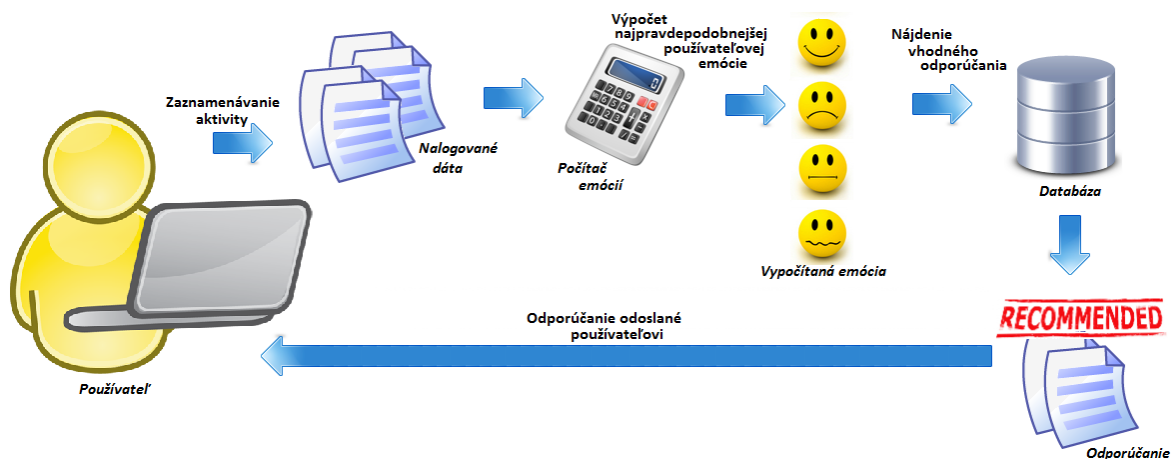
Zaznamenávanie aktivity

Nalogované dáta

Výpočet najpravdepodobnejšej používateľovej emócie

Počítač emócií

Vypočítaná emócia

Nájdenie vhodného odporúčania

Databáza

RECOMMENDED

Odporúčanie

Odporúčanie odoslané používateľovi

Používateľ